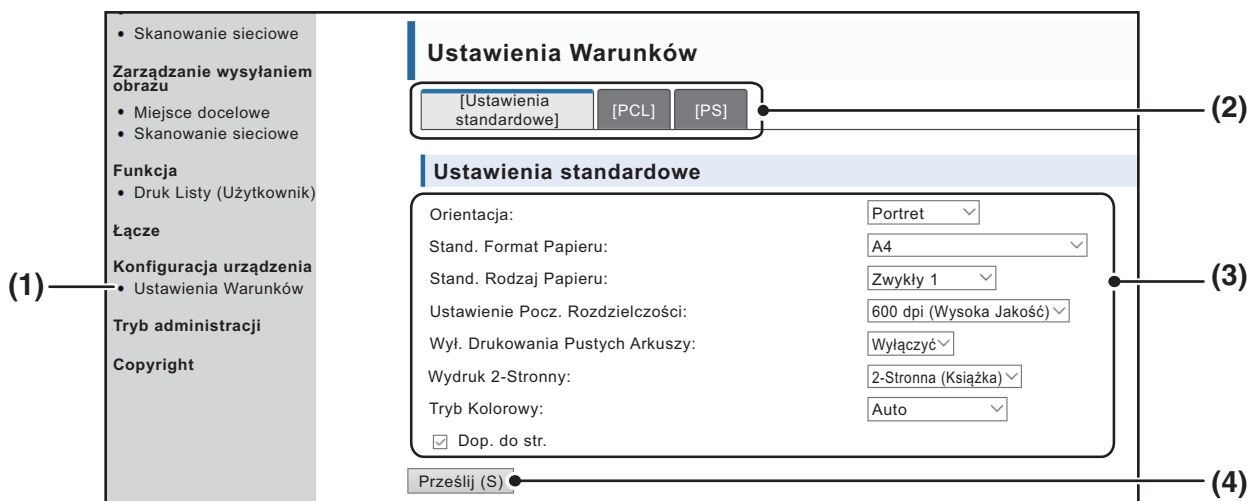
• Skanowanie sieciowe

Zarządzanie wysyłaniem obrazu

• Miejsce docelowe
• Skanowanie sieciowe

Funkcja

• Druk Listy (Użytkownik)

Łącze

Konfiguracja urządzenia

• Ustawienia Warunków

Tryb administracji

Copyright

(1)

Ustawienia Warunków

[Ustawienia standardowe] [PCL] [PS]

(2)

Ustawienia standardowe

Orientacja: Portret
Stand. Format Papieru: A4
Stand. Rodzaj Papieru: Zwykły 1
Ustawienie Pocz. Rozdzielczości: 600 dpi (Wysoka Jakość)
Wył. Drukowania Pustych Arkuszy: Wyłączyć
Wydruk 2-Stronny: 2-Stronna (Książka)
Tryb Kolorowy: Auto
Dop. do str.

(3)

Prześlij (S)

(4)